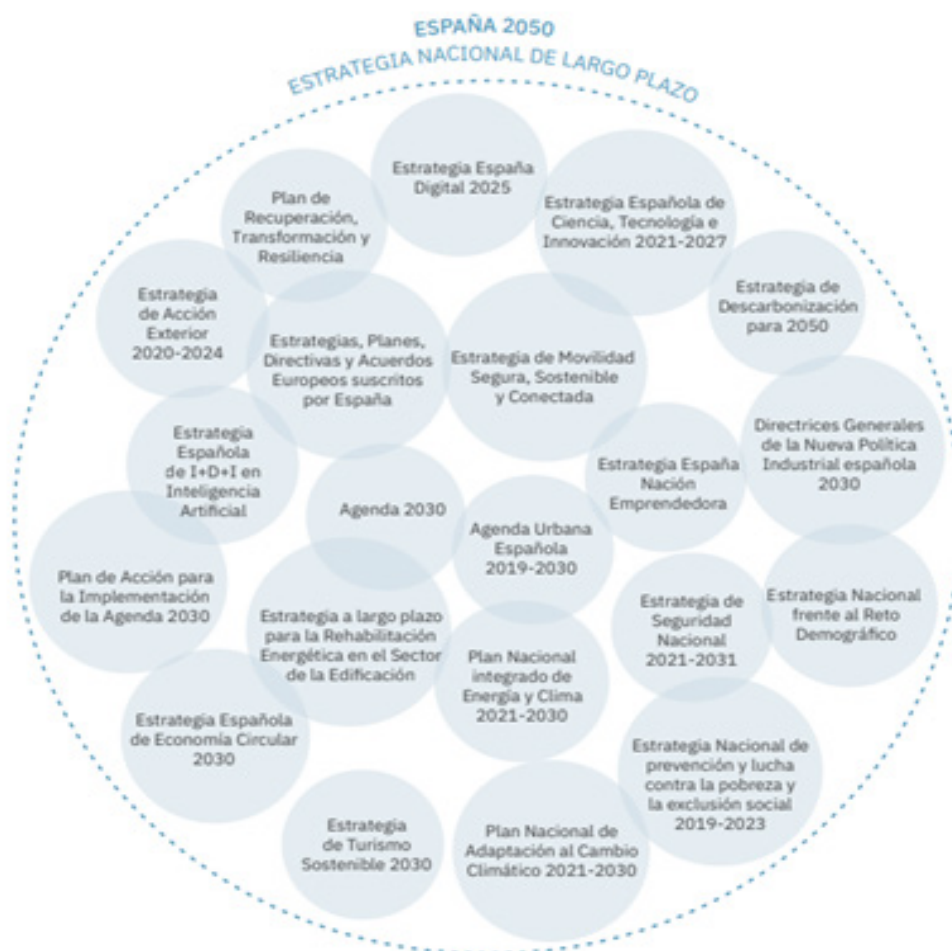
ESPAÑA 2050
ESTRATEGIA NACIONAL DE LARGO PLAZO

Estrategia España Digital 2025

Plan de Recuperación, Transformación y Resiliencia

Estrategia Española de Ciencia, Tecnología e Innovación 2021-2027

Estrategia de Acción Exterior 2020-2024

Estrategia de Descarbonización para 2050

Estrategias, Planes, Directivas y Acuerdos Europeos suscritos por España

Estrategia de Movilidad Segura, Sostenible y Conectada

Directrices Generales de la Nueva Política Industrial española 2030

Estrategia Española de I+D+I en Inteligencia Artificial

Estrategia España Nación Emprendedora

Agenda 2030

Agenda Urbana Española 2019-2030

Plan de Acción para la Implementación de la Agenda 2030

Estrategia de Seguridad Nacional 2021-2031

Estrategia Nacional frente al Reto Demográfico

Estrategia a largo plazo para la Rehabilitación Energética en el Sector de la Edificación

Plan Nacional integrado de Energía y Clima 2021-2030

Estrategia Española de Economía Circular 2030

Estrategia Nacional de prevención y lucha contra la pobreza y la exclusión social 2019-2023

Estrategia de Turismo Sostenible 2030

Plan Nacional de Adaptación al Cambio Climático 2021-2030